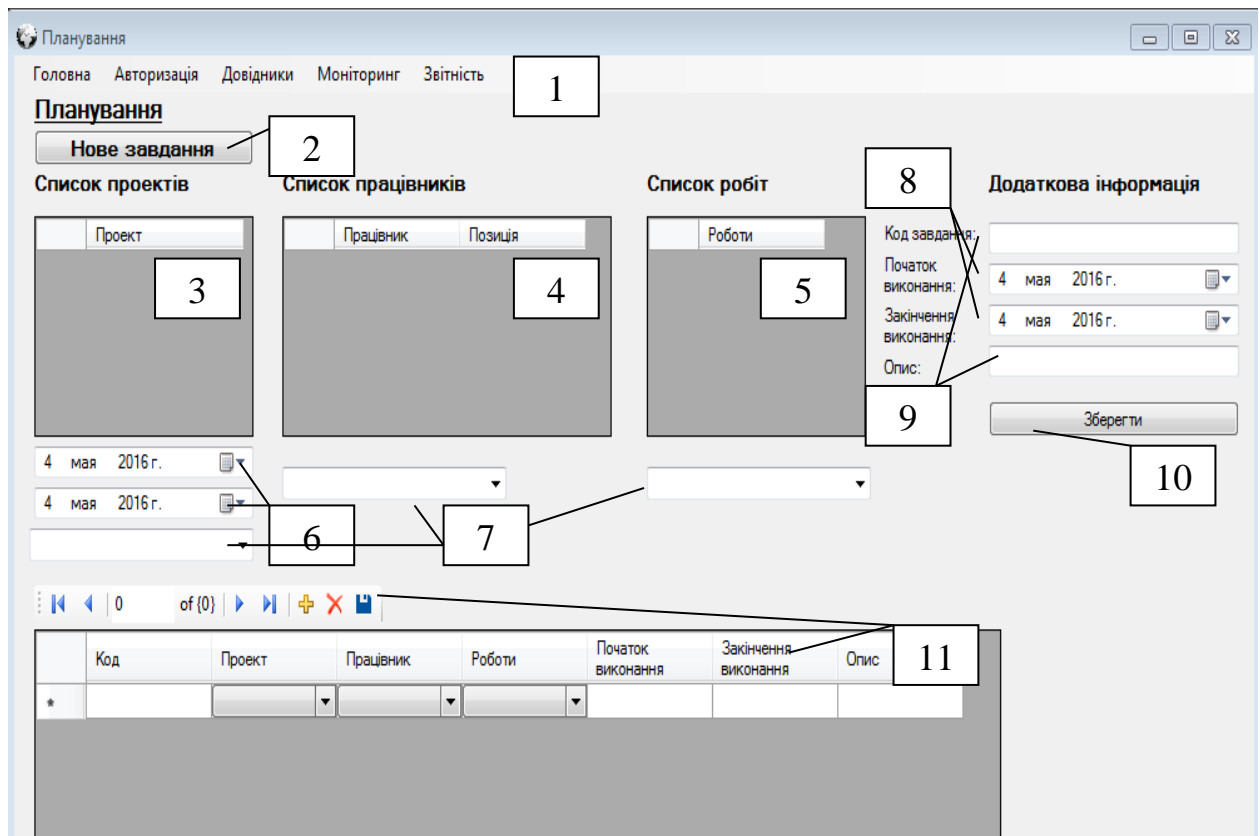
Планування

Головна Авторизація Довідники Моніторинг Звітність

1

Планування

Нове завдання

2

Список проектів

Список працівників

Список робіт

8

Додаткова інформація

| | Проект |
|---|---|

3

| | Працівник | Позиція |
|---|---|---|

4

| | Роботи |
|---|---|

5

Код завдання:

Початок виконання: 4 мая 2016 г.

Закінчення виконання: 4 мая 2016 г.

Опис:

9

Зберегти

10

4 мая 2016 г.

4 мая 2016 г.

6

7

0 of {0}

11

| | Код | Проект | Працівник | Роботи | Початок виконання | Закінчення виконання | Опис |
|---|---|---|---|---|---|---|---|
| * | | | | | | | |